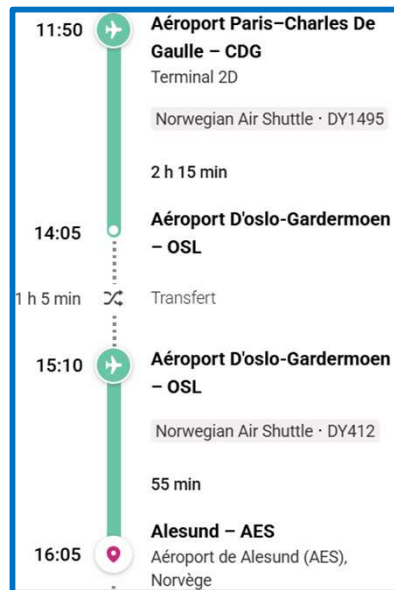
11:50
Aéroport Paris–Charles De Gaulle – CDG
Terminal 2D

Norwegian Air Shuttle · DY1495

2 h 15 min

14:05
Aéroport D'oslo-Gardermoen – OSL

1 h 5 min
Transfert

15:10
Aéroport D'oslo-Gardermoen – OSL

Norwegian Air Shuttle · DY412

55 min

16:05
Alesund – AES
Aéroport de Alesund (AES), Norvège